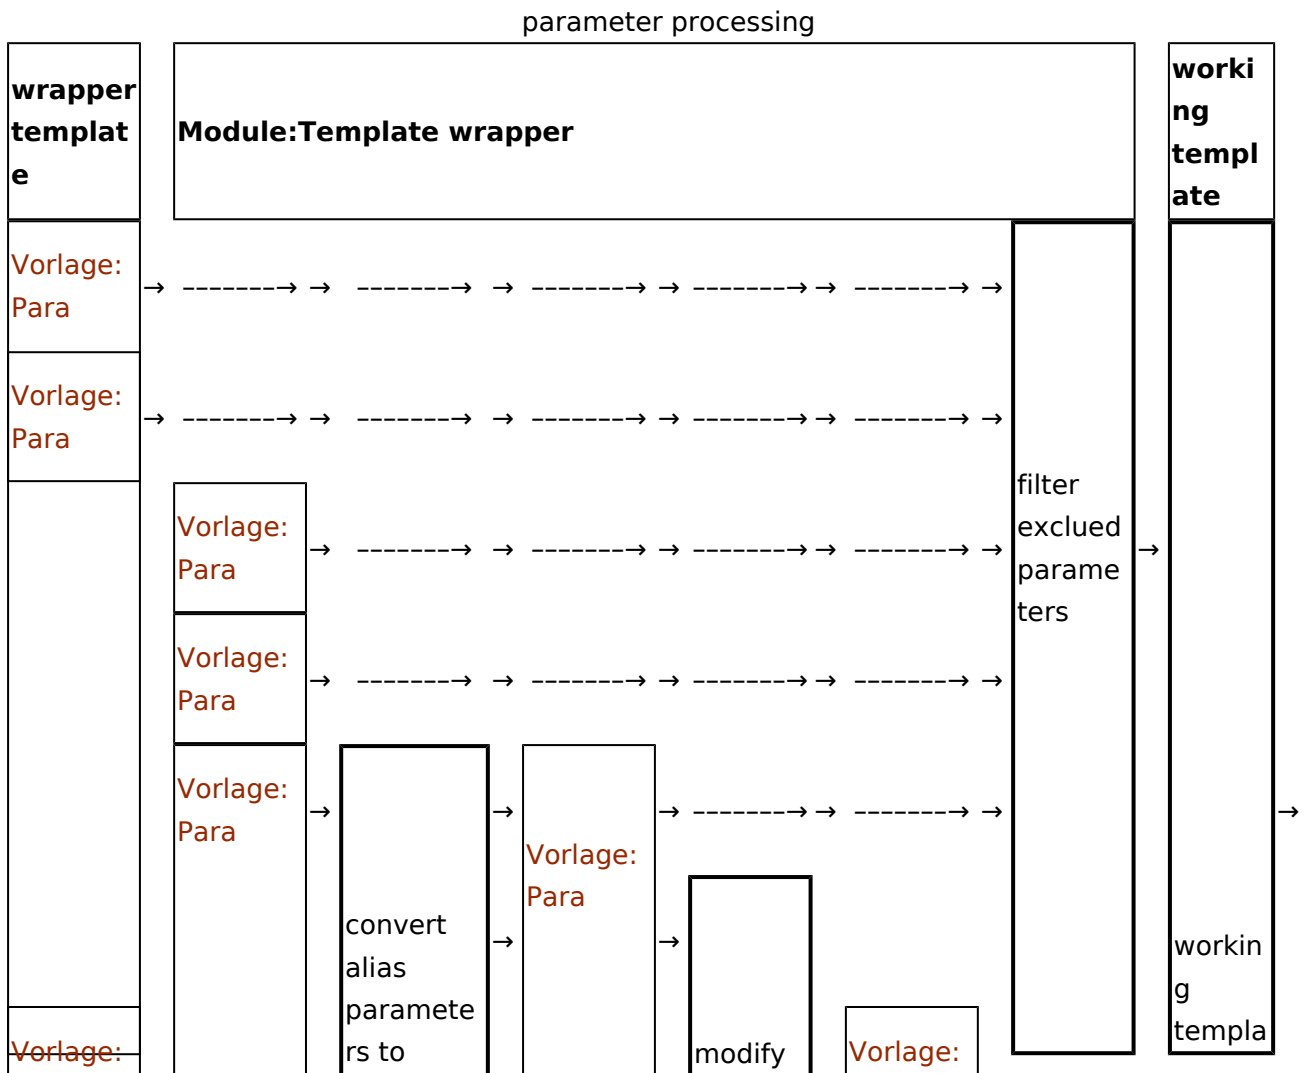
parameter processing

| wrapper template | Module:Template wrapper | | | | | | working template |
|---|---|---|---|---|---|---|---|
| Vorlage: Para | → --------→ → --------→ → --------→ → --------→ → --------→ → | | | | | filter exclued parameters | |
| Vorlage: Para | → --------→ → --------→ → --------→ → --------→ → --------→ → | | | | | → | |
| | Vorlage: Para | → --------→ → --------→ → --------→ → --------→ → | | | | | |
| | Vorlage: Para | → --------→ → --------→ → --------→ → --------→ → | | | | | |
| | Vorlage: Para | → | convert alias parameters to | → → | Vorlage: Para | → --------→ → --------→ → → | working templa → |
| Vorlage: | | | | | modify | Vorlage: | |